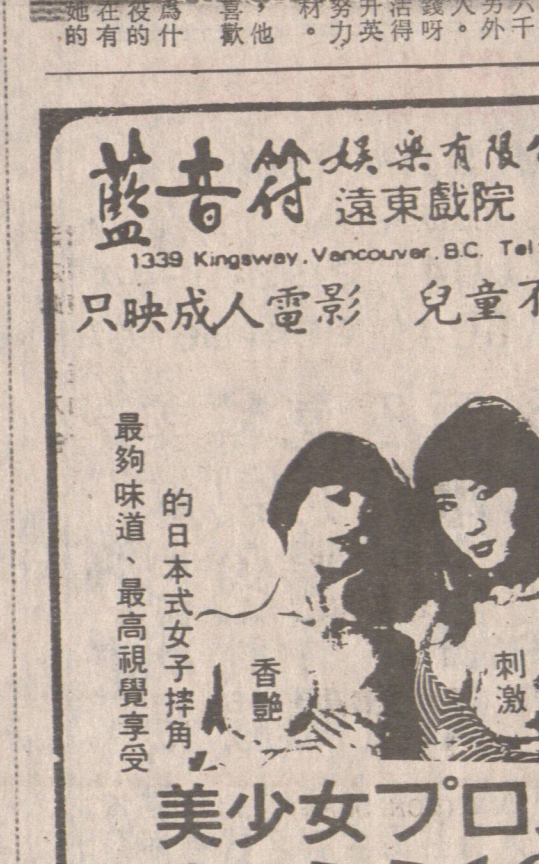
她在役爲　喜，材務幷活錢入男六
的有的什　歡他　。力英得呀。外千

藍音符娛樂有限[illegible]
遠東戲院
1339 Kingsway. Vancouver. B.C. Tel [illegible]
只映成人電影　兒童不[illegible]

最夠味道、最高視覺享受
的日本式女子摔角
香艷
刺激

美少女プロ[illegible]